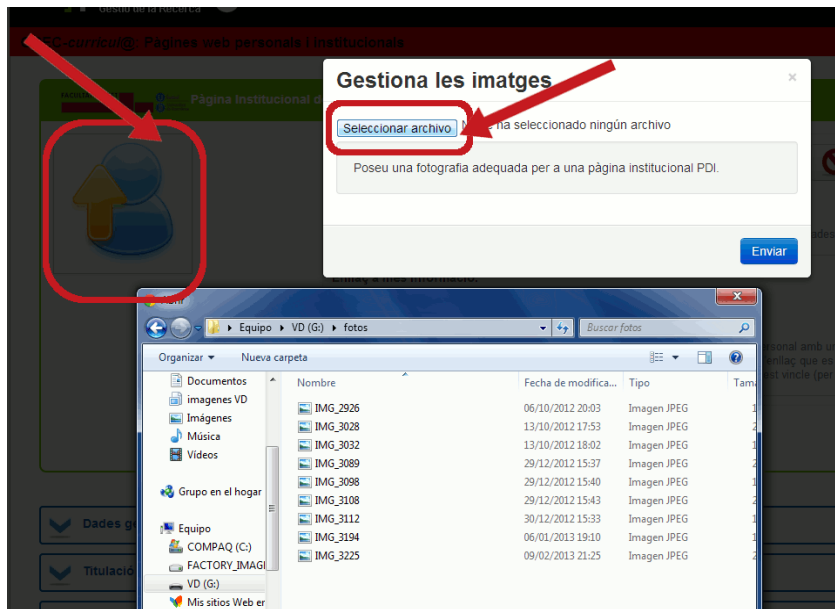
Gestió de la Recerca

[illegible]-curricul@: Pàgines web personals i institucionals

Pàgina institucional d

Gestiona les imatges

×

Seleccionar archivo N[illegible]na seleccionado ningún archivo

Poseu una fotografia adequada per a una pàgina institucional PDI.

Enviar

Enllaç a més informació:

Abrir

Equipo ▸ VD (G:) ▸ fotos

Buscar fotos

Organizar ▾ Nueva carpeta

Documentos
imagenes VD
Imágenes
Música
Vídeos

Grupo en el hogar

Equipo
COMPAQ (C:)
FACTORY_IMAGI
VD (G:)
Mis sitios Web er

| Nombre | Fecha de modifica... | Tipo | Tama |
|---|---|---|---|
| IMG_2926 | 06/10/2012 20:03 | Imagen JPEG | 1 |
| IMG_3028 | 13/10/2012 17:53 | Imagen JPEG | 2 |
| IMG_3032 | 13/10/2012 18:02 | Imagen JPEG | 2 |
| IMG_3089 | 29/12/2012 15:37 | Imagen JPEG | 2 |
| IMG_3098 | 29/12/2012 15:40 | Imagen JPEG | 2 |
| IMG_3108 | 29/12/2012 15:43 | Imagen JPEG | 2 |
| IMG_3112 | 30/12/2012 15:33 | Imagen JPEG | 2 |
| IMG_3194 | 06/01/2013 19:10 | Imagen JPEG | 2 |
| IMG_3225 | 09/02/2013 21:25 | Imagen JPEG | 1 |

Dades ge

Titulació

rsonal amb u
nllaç que es
st vincle (per